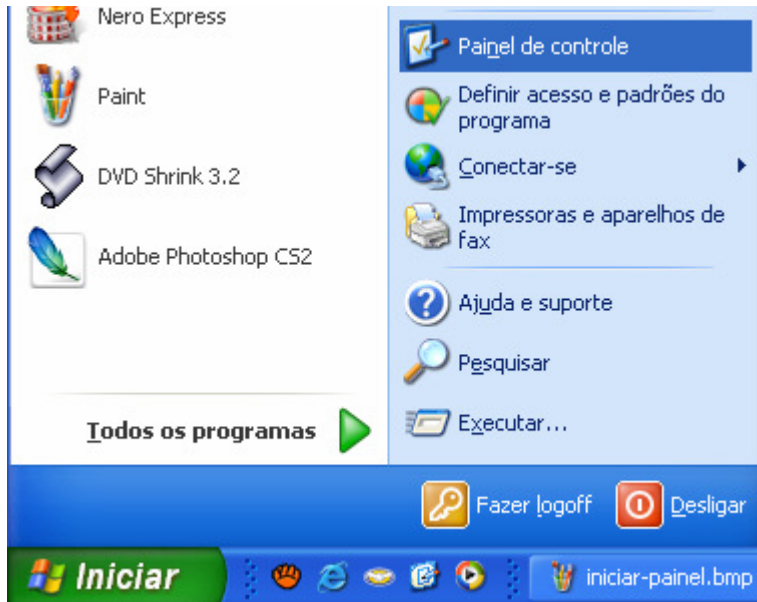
Nero Express

Paint

DVD Shrink 3.2

Adobe Photoshop CS2

Todos os programas

Painel de controle

Definir acesso e padrões do programa

Conectar-se

Impressoras e aparelhos de fax

Ajuda e suporte

Pesquisar

Executar...

Fazer logoff

Desligar

Iniciar

iniciar-painel.bmp